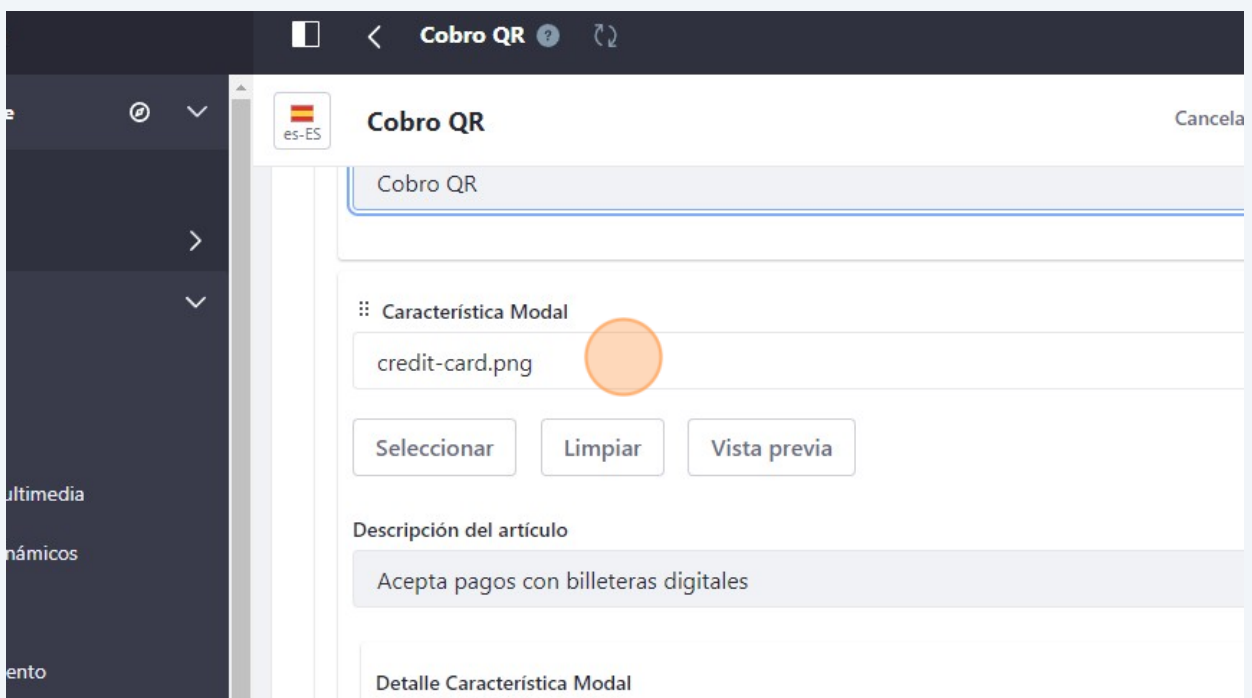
e

ultimedia

námicos

ento

Cobro QR

es-ES

Cobro QR

Cancela

Cobro QR

Característica Modal

credit-card.png

Seleccionar

Limpiar

Vista previa

Descripción del artículo

Acepta pagos con billeteras digitales

Detalle Característica Modal